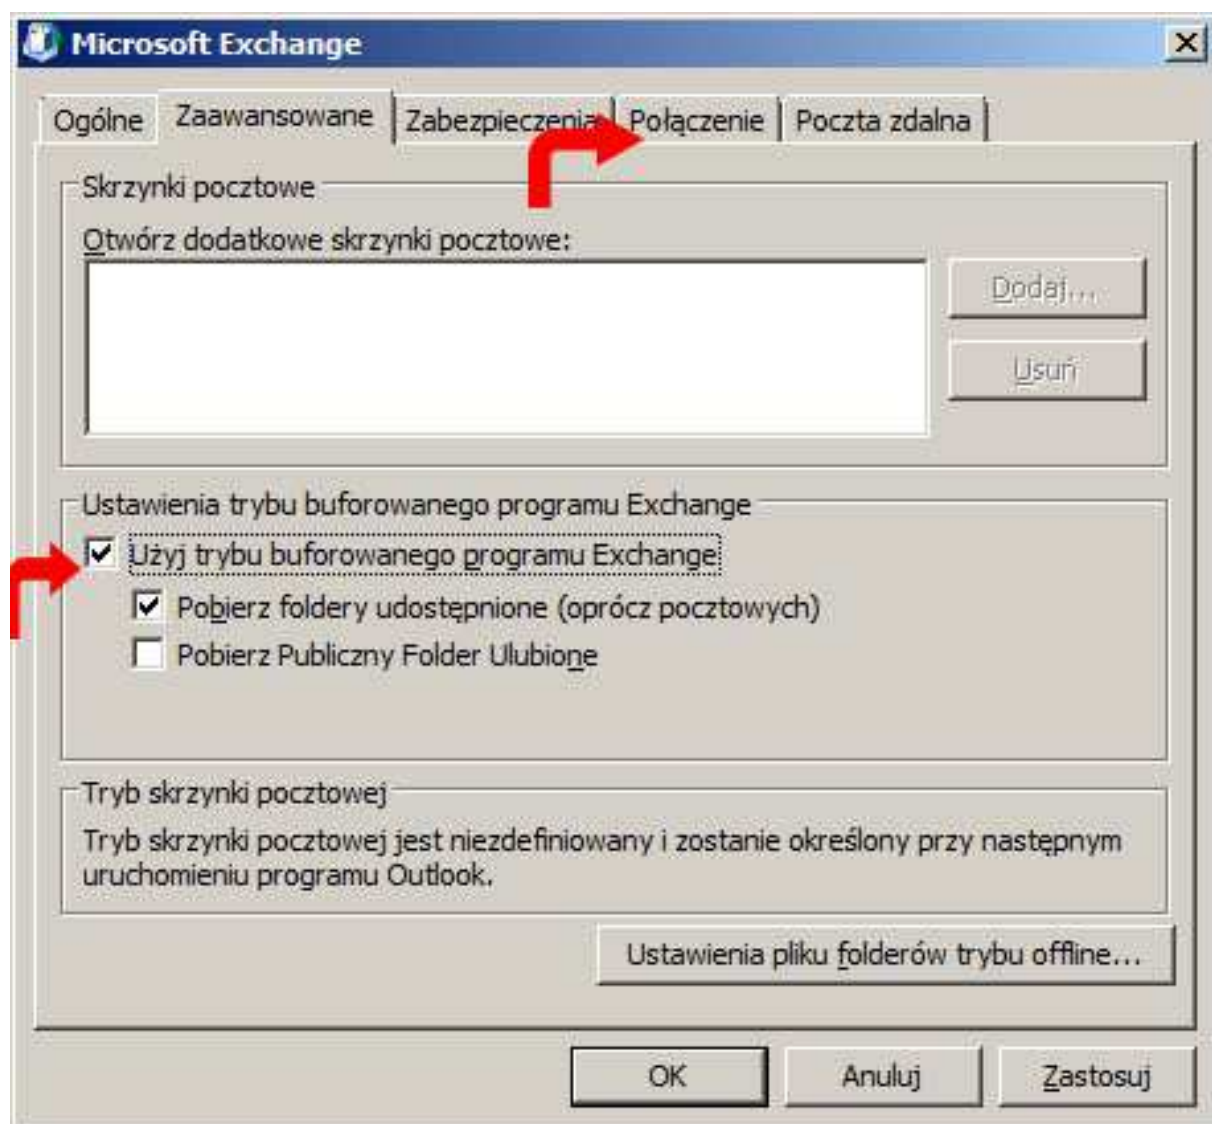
Microsoft Exchange

Ogólne | Zaawansowane | Zabezpieczenia | Połączenie | Poczta zdalna

Skrzynki pocztowe

Otwórz dodatkowe skrzynki pocztowe:

Dodaj...

Usuń

Ustawienia trybu buforowanego programu Exchange

Użyj trybu buforowanego programu Exchange

Pobierz foldery udostępnione (oprócz pocztowych)

Pobierz Publiczny Folder Ulubione

Tryb skrzynki pocztowej

Tryb skrzynki pocztowej jest niezdefiniowany i zostanie określony przy następnym uruchomieniu programu Outlook.

Ustawienia pliku folderów trybu offline...

OK | Anuluj | Zastosuj